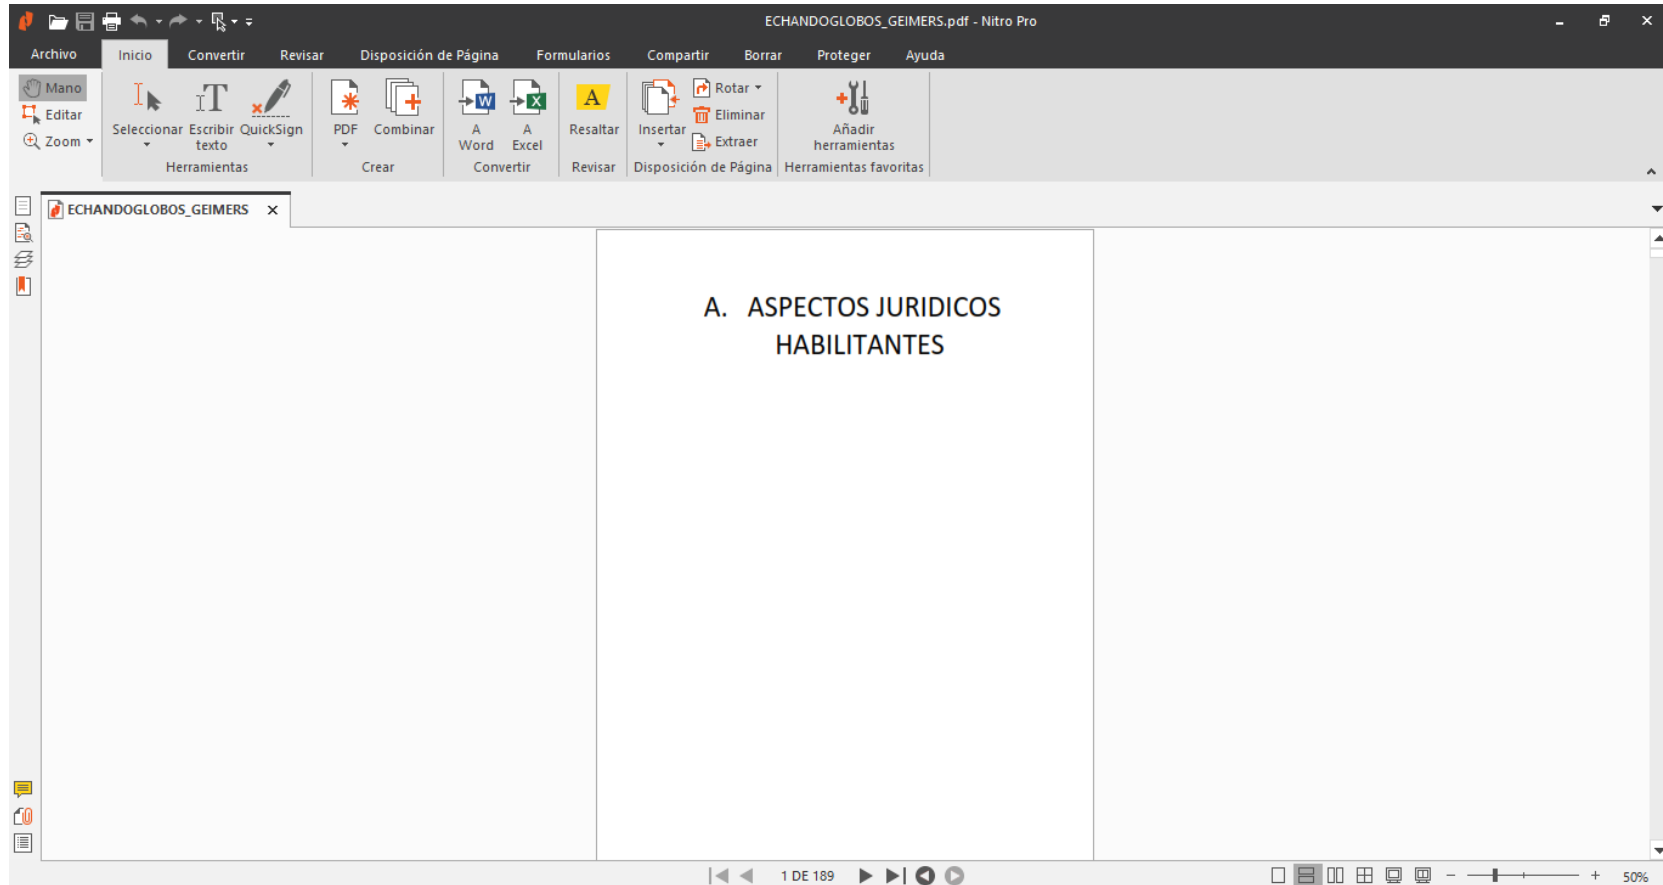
ECHANDOGLOBOS_GEIMERS.pdf - Nitro Pro

Archivo Inicio Convertir Revisar Disposición de Página Formularios Compartir Borrar Proteger Ayuda

Mano
Editar
Zoom

Seleccionar Escribir texto QuickSign
Herramientas

PDF Combinar
Crear

A Word A Excel
Convertir

Resaltar
Revisar

Insertar Rotar Eliminar Extraer
Disposición de Página

Añadir herramientas
Herramientas favoritas

ECHANDOGLOBOS_GEIMERS ×

A. ASPECTOS JURIDICOS HABILITANTES

1 DE 189

50%